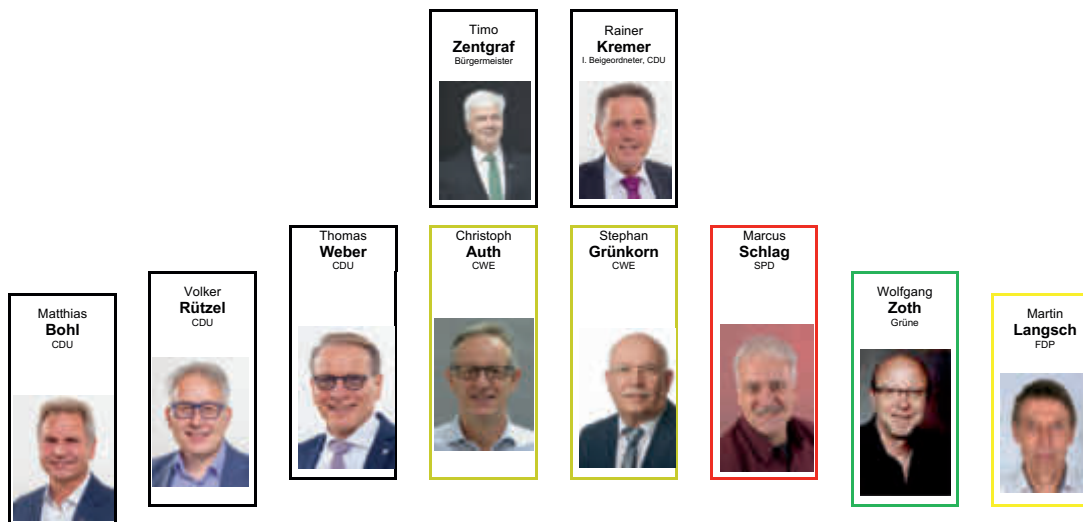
Timo
Zentgraf
Bürgermeister

Rainer
Kremer
I. Beigeordneter, CDU

Matthias
Bohl
CDU

Volker
Rützel
CDU

Thomas
Weber
CDU

Christoph
Auth
CWE

Stephan
Grünkorn
CWE

Marcus
Schlag
SPD

Wolfgang
Zoth
Grüne

Martin
Langsch
FDP